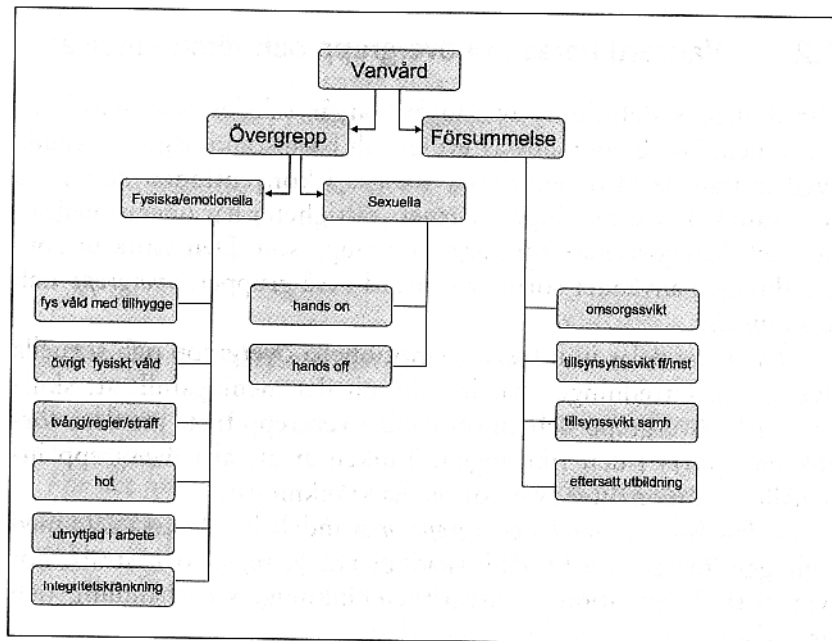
Vanvård

Övergrepp

Försummelse

Fysiska/emotionella

Sexuella

fys våld med tillhygge

övrigt fysiskt våld

tvång/regler/straff

hot

utnyttjad i arbete

integritetskränkning

hands on

hands off

omsorgssvikt

tillsynsvikt ff/inst

tillsynssvikt samh

eftersatt utbildning